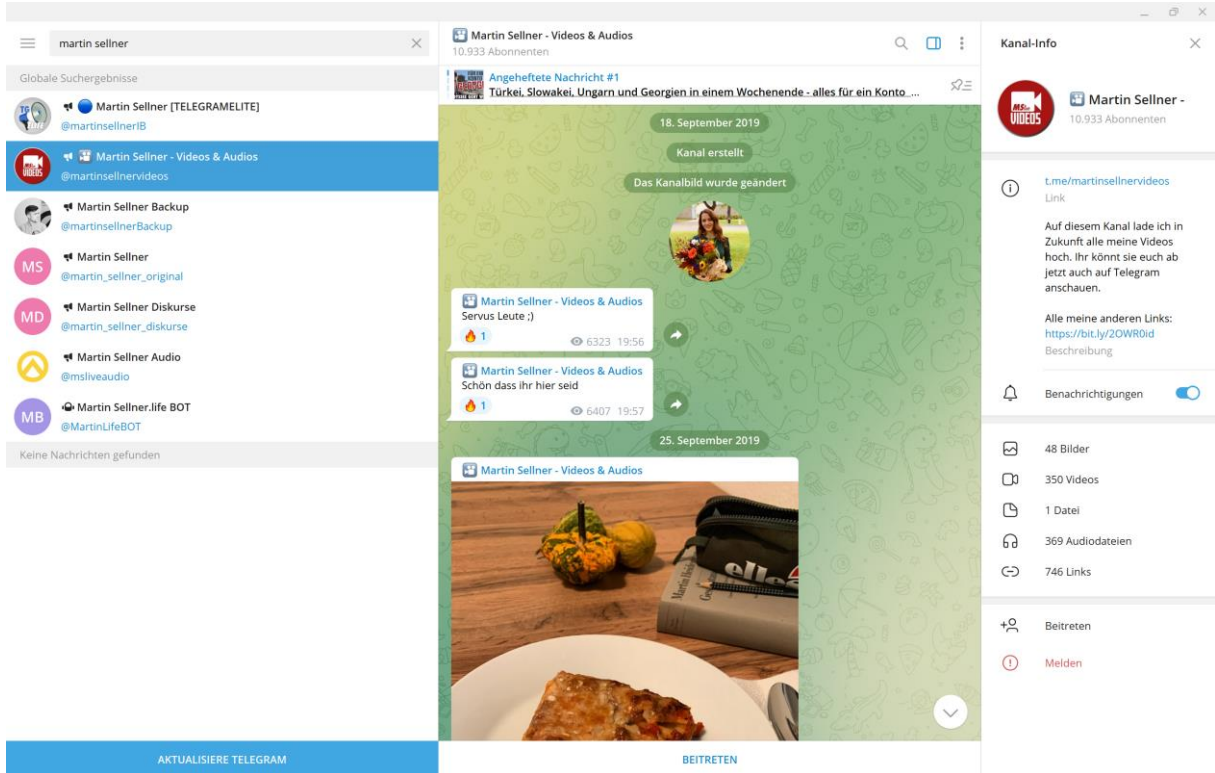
martin sellner

Globale Suchergebnisse

Martin Sellner [TELEGRAMELITE]
@martinsellnerIB

Martin Sellner - Videos & Audios
@martinsellnervideos

Martin Sellner Backup
@martinsellnerBackup

MS
Martin Sellner
@martin_sellner_original

MD
Martin Sellner Diskurse
@martin_sellner_diskurse

Martin Sellner Audio
@msliveaudio

MB
Martin Sellner.life BOT
@MartinLifeBOT

Keine Nachrichten gefunden

AKTUALISIERE TELEGRAM

Martin Sellner - Videos & Audios
10.933 Abonnenten

Angeheftete Nachricht #1
Türkei, Slowakei, Ungarn und Georgien in einem Wochenende - alles für ein Konto ...

18. September 2019

Kanal erstellt

Das Kanalbild wurde geändert

Martin Sellner - Videos & Audios
Servus Leute ;)
1
6323 19:56

Martin Sellner - Videos & Audios
Schön dass ihr hier seid
1
6407 19:57

25. September 2019

Martin Sellner - Videos & Audios

BEITRETEN

Kanal-Info

MS VIDEOS
Martin Sellner -
10.933 Abonnenten

t.me/martinsellnervideos
Link

Auf diesem Kanal lade ich in Zukunft alle meine Videos hoch. Ihr könnt sie euch ab jetzt auch auf Telegram anschauen.

Alle meine anderen Links:
https://bit.ly/2OWR0id
Beschreibung

Benachrichtigungen

48 Bilder

350 Videos

1 Datei

369 Audiodateien

746 Links

Beitreten

Melden